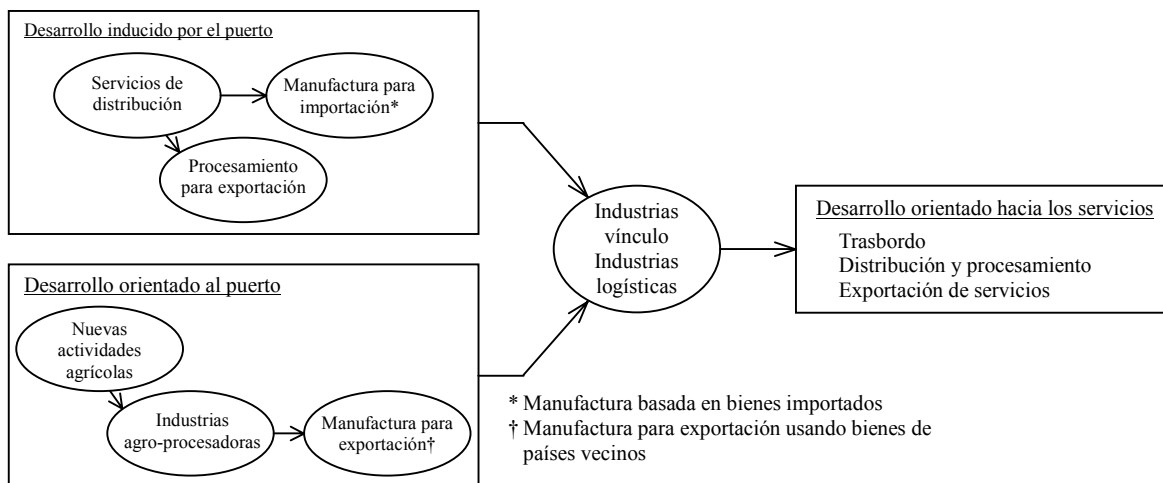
Desarrollo inducido por el puerto

Servicios de distribución

Manufactura para importación*

Procesamiento para exportación

Industrias vínculo Industrias logísticas

Desarrollo orientado hacia los servicios
Trasbordo
Distribución y procesamiento
Exportación de servicios

Desarrollo orientado al puerto

Nuevas actividades agrícolas

Industrias agro-procesadoras

Manufactura para exportación†

* Manufactura basada en bienes importados
† Manufactura para exportación usando bienes de países vecinos